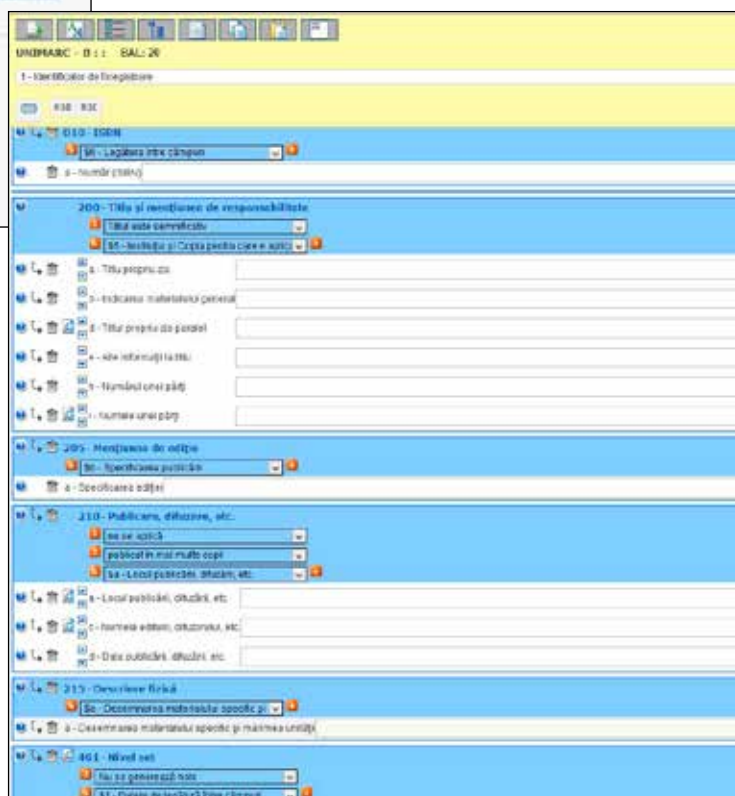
UNIMARC - 0 : : BAL: 20

1 - Identificator de înregistrare

938 93E

010 - ISBN

$6 - Legătura între câmpuri

a - Număr (ISBN)

200 - Titlu şi menţiunea de responsabilitate

Titlul este semnificativ

$5 - Instituţia şi Copia pentru care e aplic

a - Titlu propriu zis

b - Indicarea materialului general

d - Titlu propriu zis paralel

e - Alte informaţii la titlu

h - Numărul unei părţi

i - Numele unei părţi

205 - Menţiunea de ediţie

$6 - Specificarea publicării

a - Specificarea ediţiei

210 - Publicare, difuzare, etc.

nu se aplică

publicat în mai multe copii

$a - Locul publicării, difuzării, etc

a - Locul publicării, difuzării, etc

c - Numele editorului, difuzorului, etc

d - Data publicării, difuzării, etc

215 - Descriere fizică

$a - Denumirea materialului specific şi

a - Denumirea materialului specific şi mărimea unităţii

461 - Nivel set

Nu se generează note

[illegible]